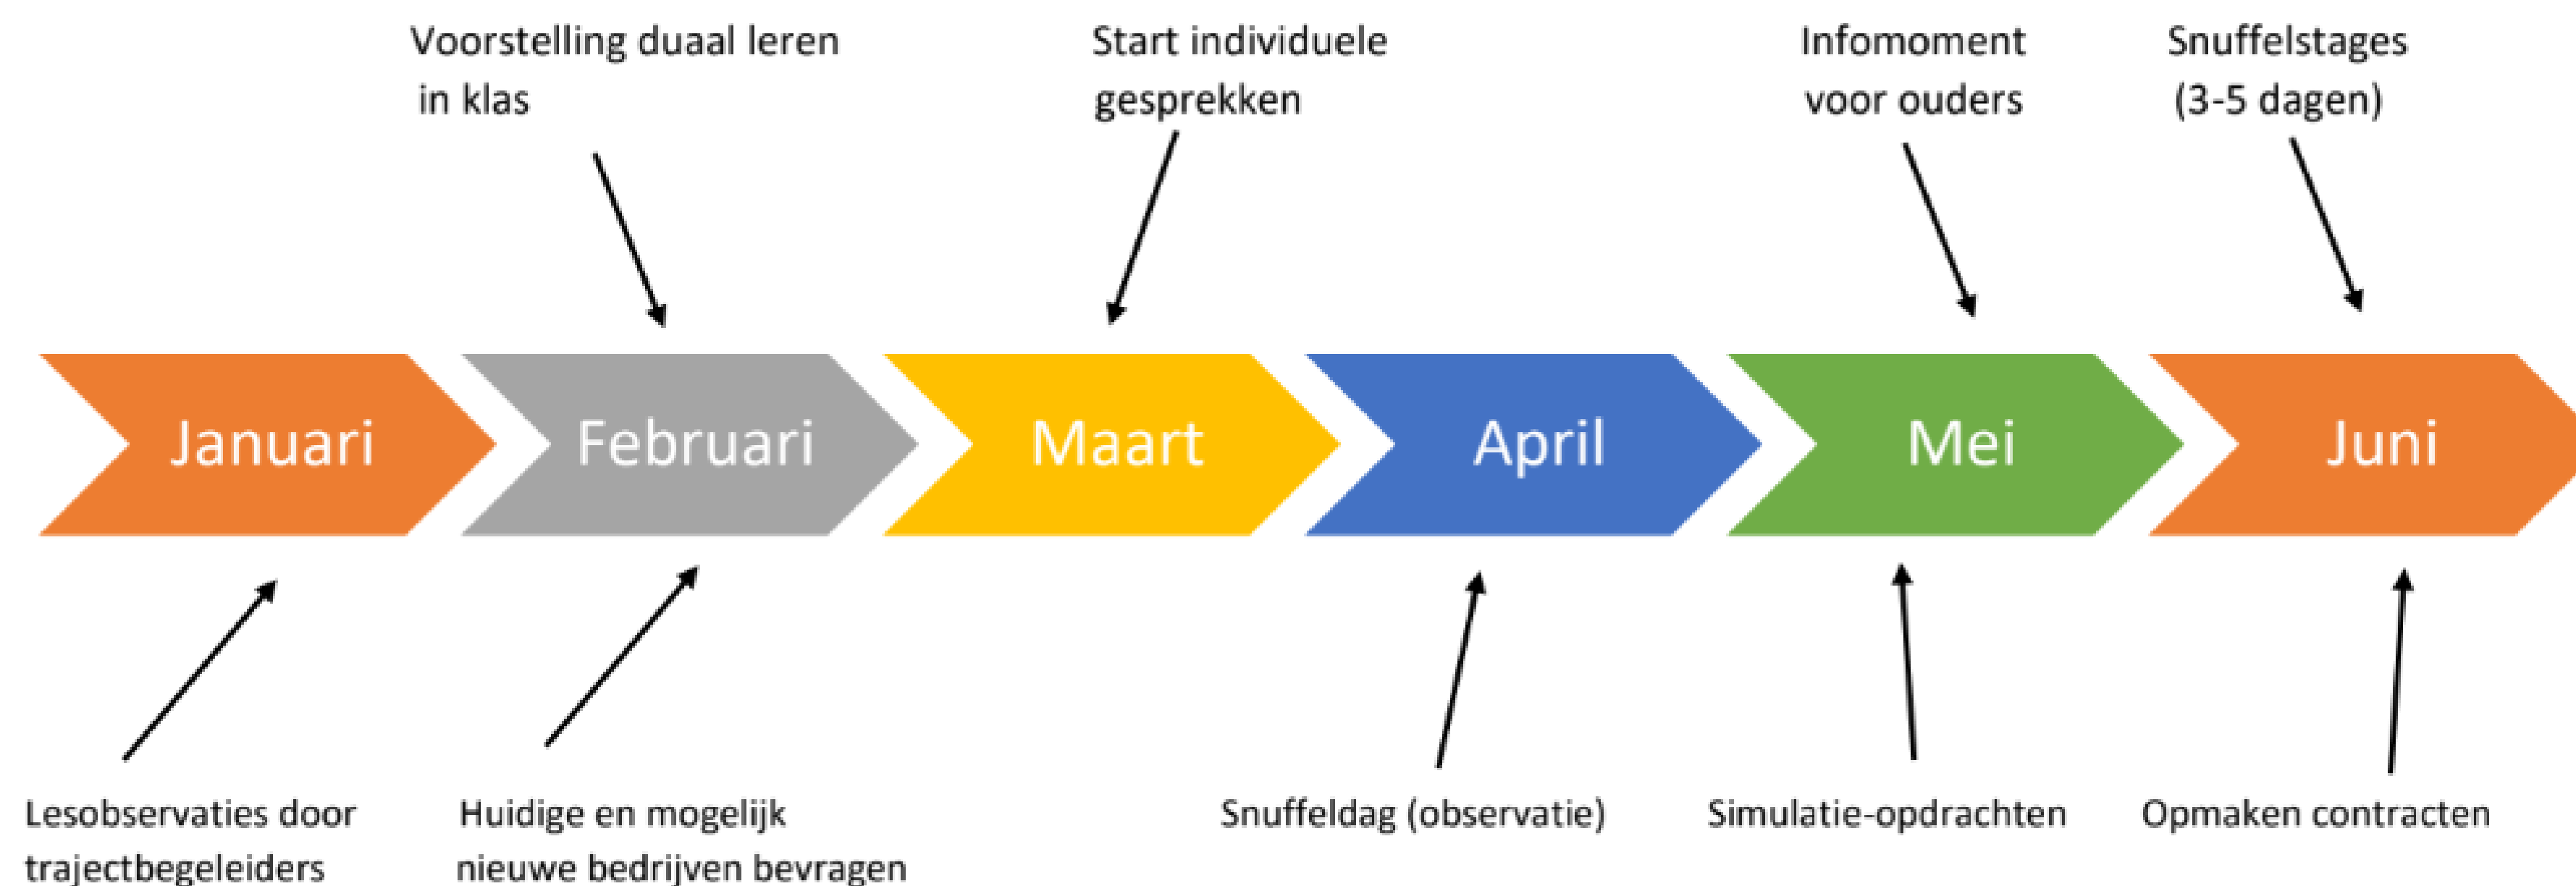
Voorstelling duaal leren in klas

Start individuele gesprekken

Infomoment voor ouders

Snuffelstages (3-5 dagen)

Januari

Februari

Maart

April

Mei

Juni

Lesobservaties door trajectbegeleiders

Huidige en mogelijk nieuwe bedrijven bevragen

Snuffeldag (observatie)

Simulatie-opdrachten

Opmaken contracten